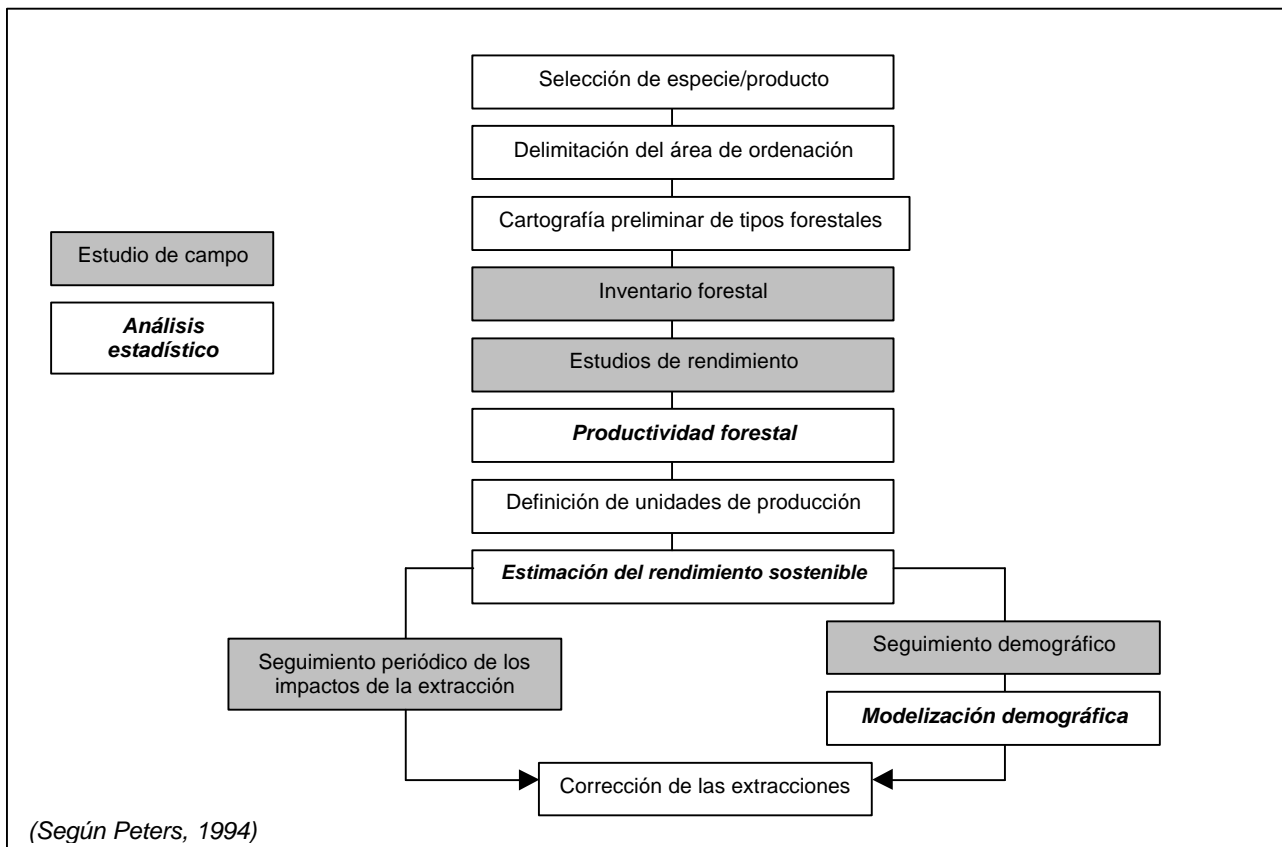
Selección de especie/producto

Delimitación del área de ordenación

Cartografía preliminar de tipos forestales

Estudio de campo

Análisis estadístico

Inventario forestal

Estudios de rendimiento

Productividad forestal

Definición de unidades de producción

Estimación del rendimiento sostenible

Seguimiento periódico de los impactos de la extracción

Seguimiento demográfico

Modelización demográfica

Corrección de las extracciones

(Según Peters, 1994)